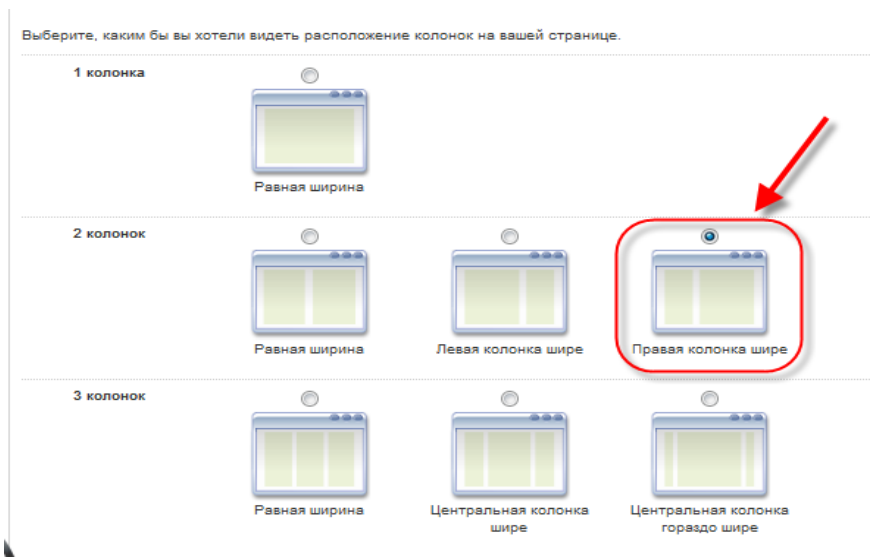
Выберите, каким бы вы хотели видеть расположение колонок на вашей странице.

1 колонка

Равная ширина

2 колонок

Равная ширина

Левая колонка шире

Правая колонка шире

3 колонок

Равная ширина

Центральная колонка шире

Центральная колонка гораздо шире